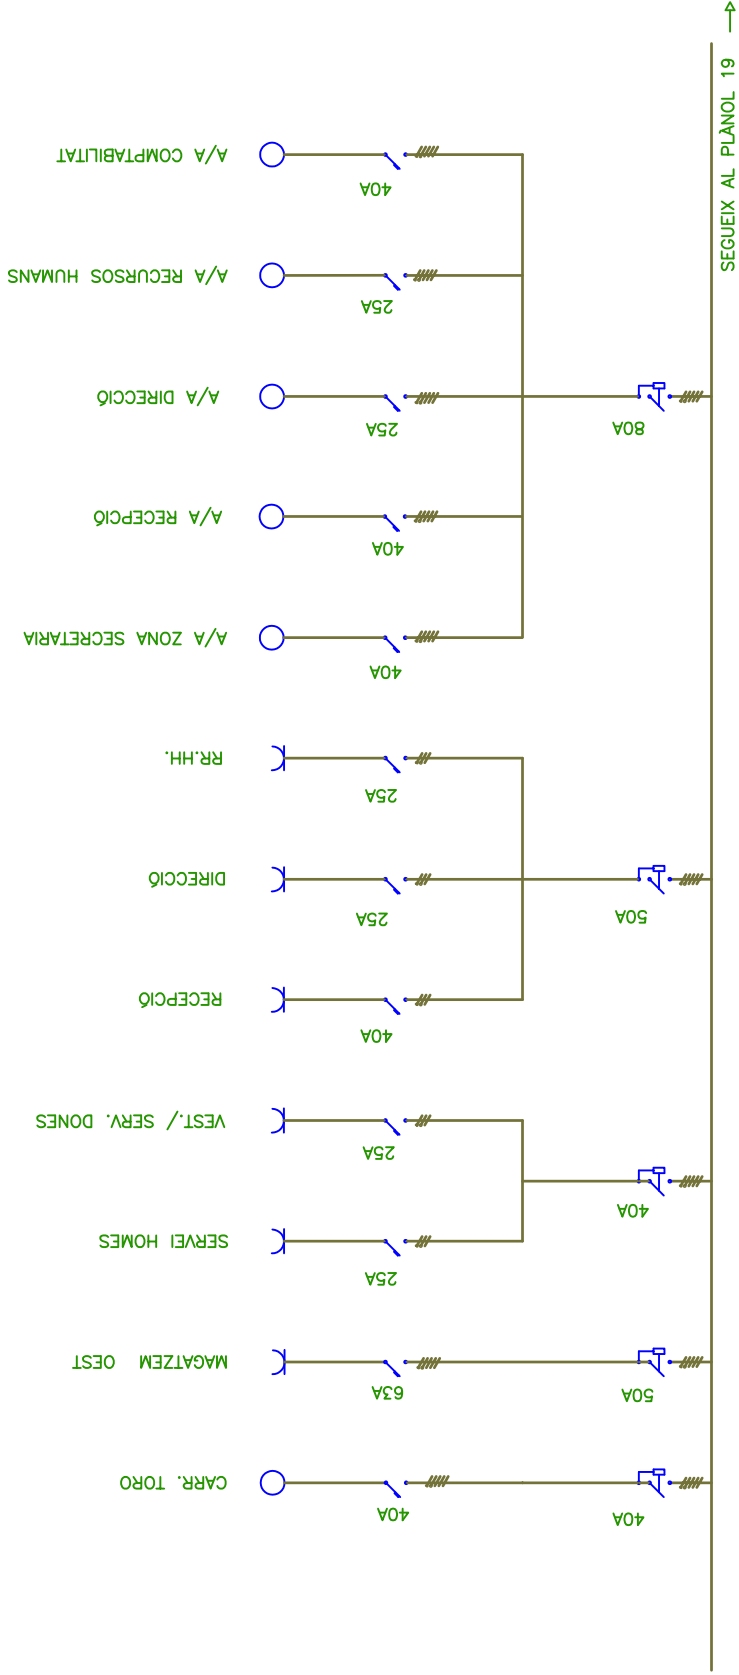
SEGUEIX AL PLÀNOL 19

A/A COMPTABILITAT
40A

A/A RECURSOS HUMANS
25A

A/A DIRECCIÓ
25A

80A

A/A RECEPCIÓ
40A

A/A ZONA SECRETARIA
40A

RR.HH.
25A

DIRECCIÓ
25A

50A

RECEPCIÓ
40A

VEST./ SERV. DONES
25A

40A

SERVEI HOMES
25A

MAGATZEM OEST
63A

50A

CARR. TORO
40A

40A